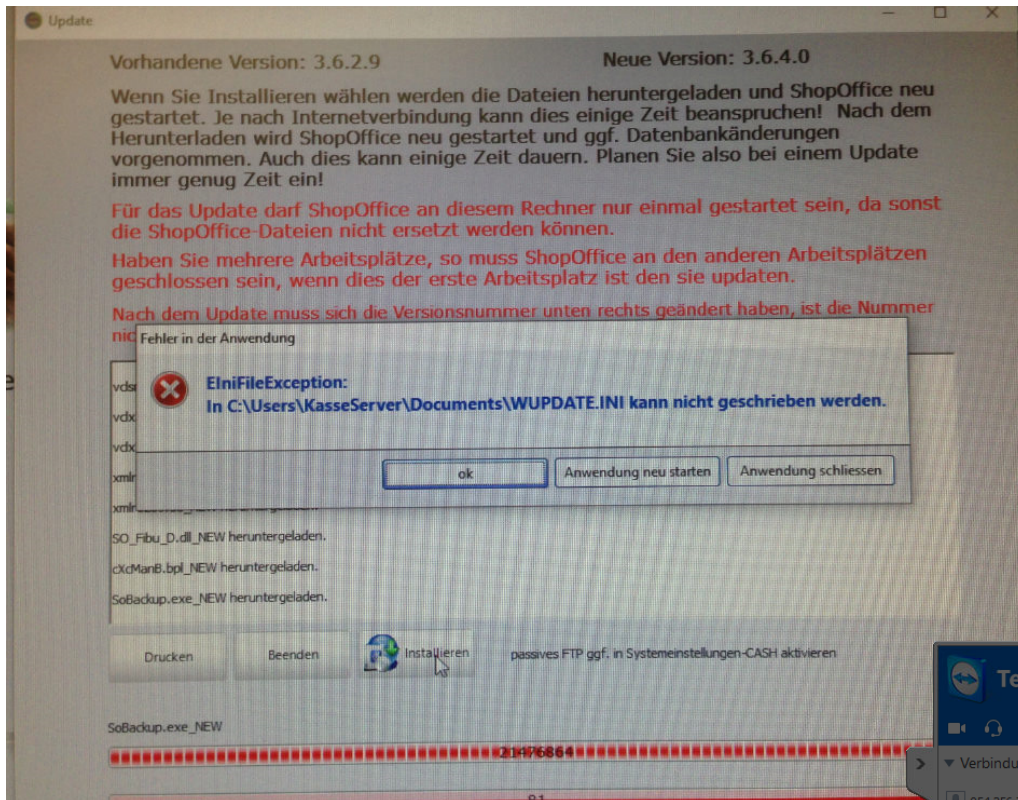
Update

Vorhandene Version: 3.6.2.9

Neue Version: 3.6.4.0

Wenn Sie Installieren wählen werden die Dateien heruntergeladen und ShopOffice neu gestartet. Je nach Internetverbindung kann dies einige Zeit beanspruchen! Nach dem Herunterladen wird ShopOffice neu gestartet und ggf. Datenbankänderungen vorgenommen. Auch dies kann einige Zeit dauern. Planen Sie also bei einem Update immer genug Zeit ein!

Für das Update darf ShopOffice an diesem Rechner nur einmal gestartet sein, da sonst die ShopOffice-Dateien nicht ersetzt werden können.

Haben Sie mehrere Arbeitsplätze, so muss ShopOffice an den anderen Arbeitsplätzen geschlossen sein, wenn dies der erste Arbeitsplatz ist den sie updaten.

Nach dem Update muss sich die Versionsnummer unten rechts geändert haben, ist die Nummer nic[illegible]

Fehler in der Anwendung

EIniFileException:
In C:\Users\KasseServer\Documents\WUPDATE.INI kann nicht geschrieben werden.

ok

Anwendung neu starten

Anwendung schliessen

vdsr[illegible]
vdx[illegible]
vdx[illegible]
xmlr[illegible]
xmlr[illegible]
SO_Fibu_D.dll_NEW heruntergeladen.
cXcManB.bpl_NEW heruntergeladen.
SoBackup.exe_NEW heruntergeladen.

Drucken

Beenden

Installieren

passives FTP ggf. in Systemeinstellungen-CASH aktivieren

Te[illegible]

Verbindu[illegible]

SoBackup.exe_NEW

21476864

81